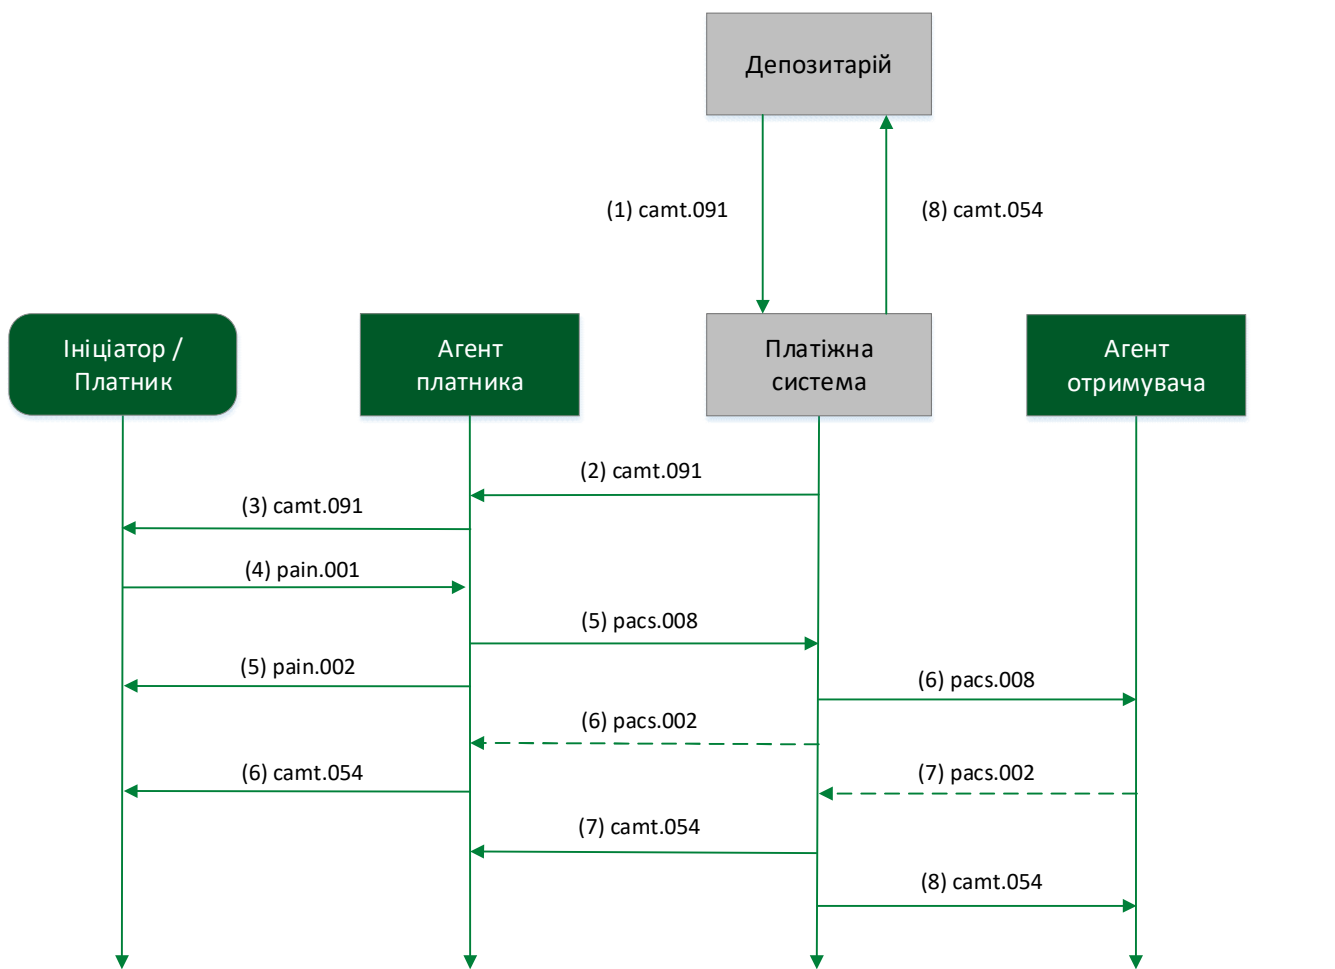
Депозитарій

(1) camt.091

(8) camt.054

Ініціатор / Платник

Агент платника

Платіжна система

Агент отримувача

(2) camt.091

(3) camt.091

(4) pain.001

(5) pacs.008

(5) pain.002

(6) pacs.008

(6) pacs.002

(6) camt.054

(7) pacs.002

(7) camt.054

(8) camt.054